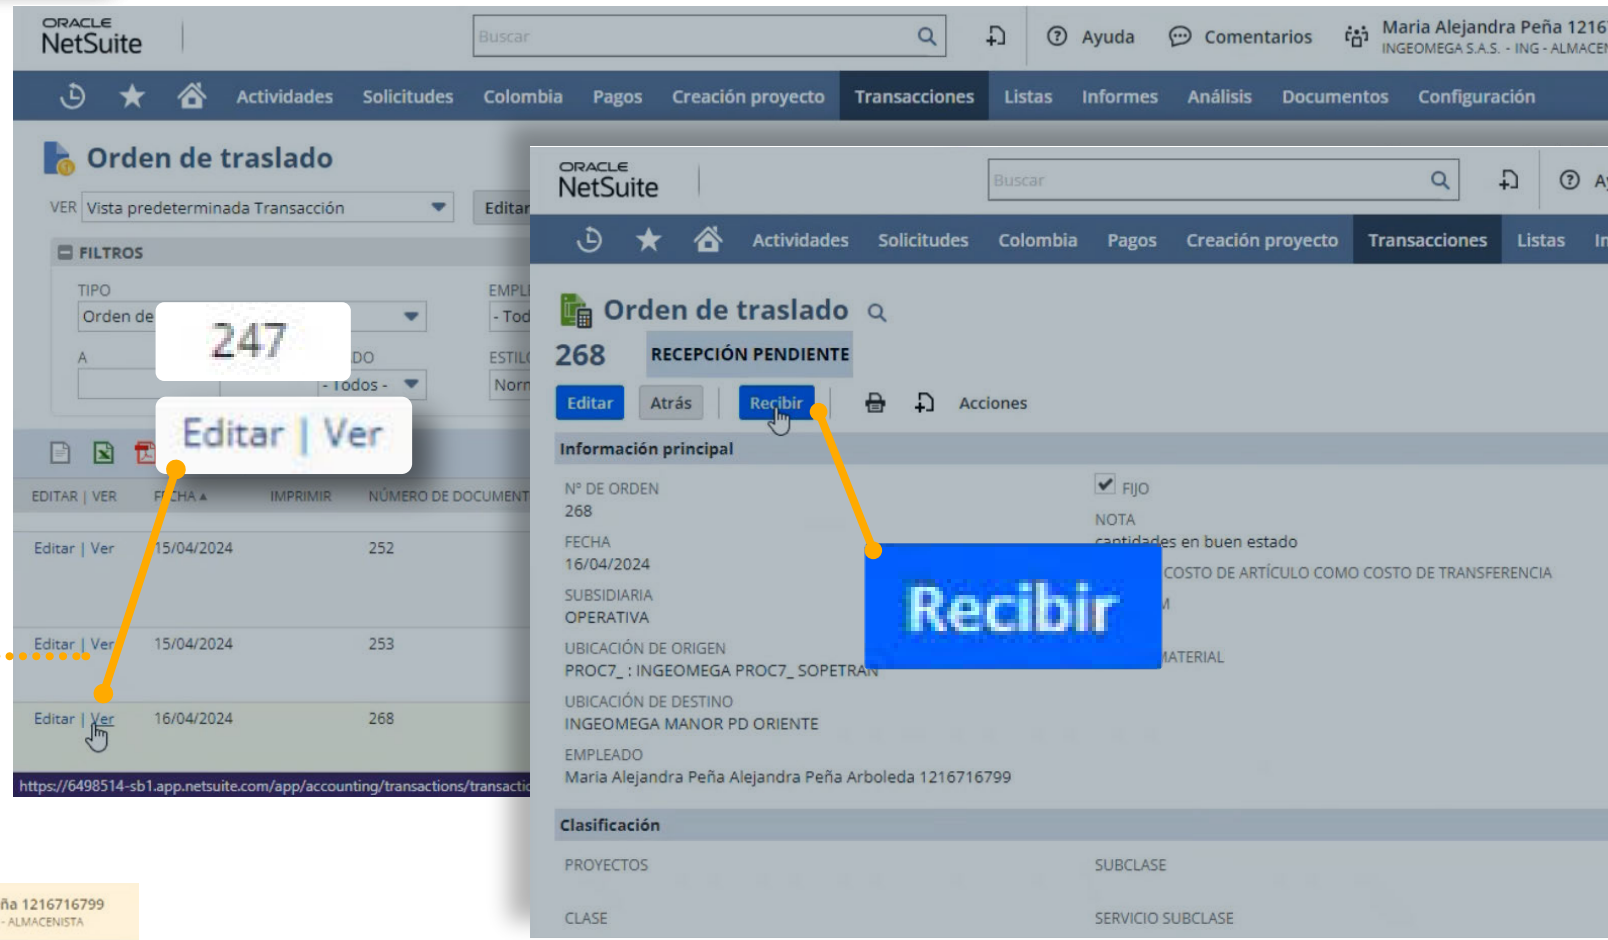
ORACLE NetSuite

Buscar

Ayuda Comentarios Maria Alejandra Peña 1216
INGEOMEGA S.A.S. - ING - ALMACE

Actividades Solicitudes Colombia Pagos Creación proyecto Transacciones Listas Informes Análisis Documentos Configuración

Orden de traslado

VER Vista predeterminada Transacción Editar

FILTROS

TIPO
Orden de

EMPL
- Tod

A

DO
- Todos -

ESTIL
Norm

247

Editar | Ver

EDITAR | VER FECHA ▲ IMPRIMIR NÚMERO DE DOCUMENT

| Editar \| Ver | 15/04/2024 | 252 |
|---|---|---|
| Editar \| Ver | 15/04/2024 | 253 |
| Editar \| Ver | 16/04/2024 | 268 |

https://6498514-sb1.app.netsuite.com/app/accounting/transactions/transacti

ña 1216716799
- ALMACENISTA

ORACLE NetSuite

Buscar

A

Actividades Solicitudes Colombia Pagos Creación proyecto Transacciones Listas In

Orden de traslado

268 RECEPCIÓN PENDIENTE

Editar Atrás Recibir Acciones

Información principal

Nº DE ORDEN
268

FECHA
16/04/2024

SUBSIDIARIA
OPERATIVA

UBICACIÓN DE ORIGEN
PROC7_ : INGEOMEGA PROC7_ SOPETRAN

UBICACIÓN DE DESTINO
INGEOMEGA MANOR PD ORIENTE

EMPLEADO
Maria Alejandra Peña Alejandra Peña Arboleda 1216716799

FIJO

NOTA
cantidades en buen estado

COSTO DE ARTÍCULO COMO COSTO DE TRANSFERENCIA

M

MATERIAL

Recibir

Clasificación

PROYECTOS

SUBCLASE

CLASE

SERVICIO SUBCLASE